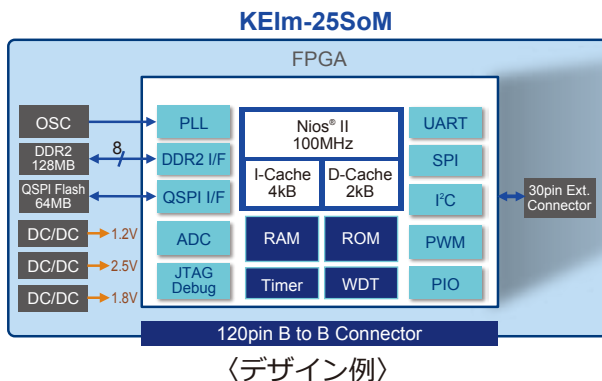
KEIm-25SoM

FPGA

OSC

DDR2 128MB

8

QSPI Flash 64MB

DC/DC

1.2V

DC/DC

2.5V

DC/DC

1.8V

PLL

DDR2 I/F

QSPI I/F

ADC

JTAG Debug

Nios® II 100MHz

I-Cache 4kB

D-Cache 2kB

RAM

ROM

Timer

WDT

UART

SPI

I²C

PWM

PIO

30pin Ext. Connector

120pin B to B Connector

〈デザイン例〉